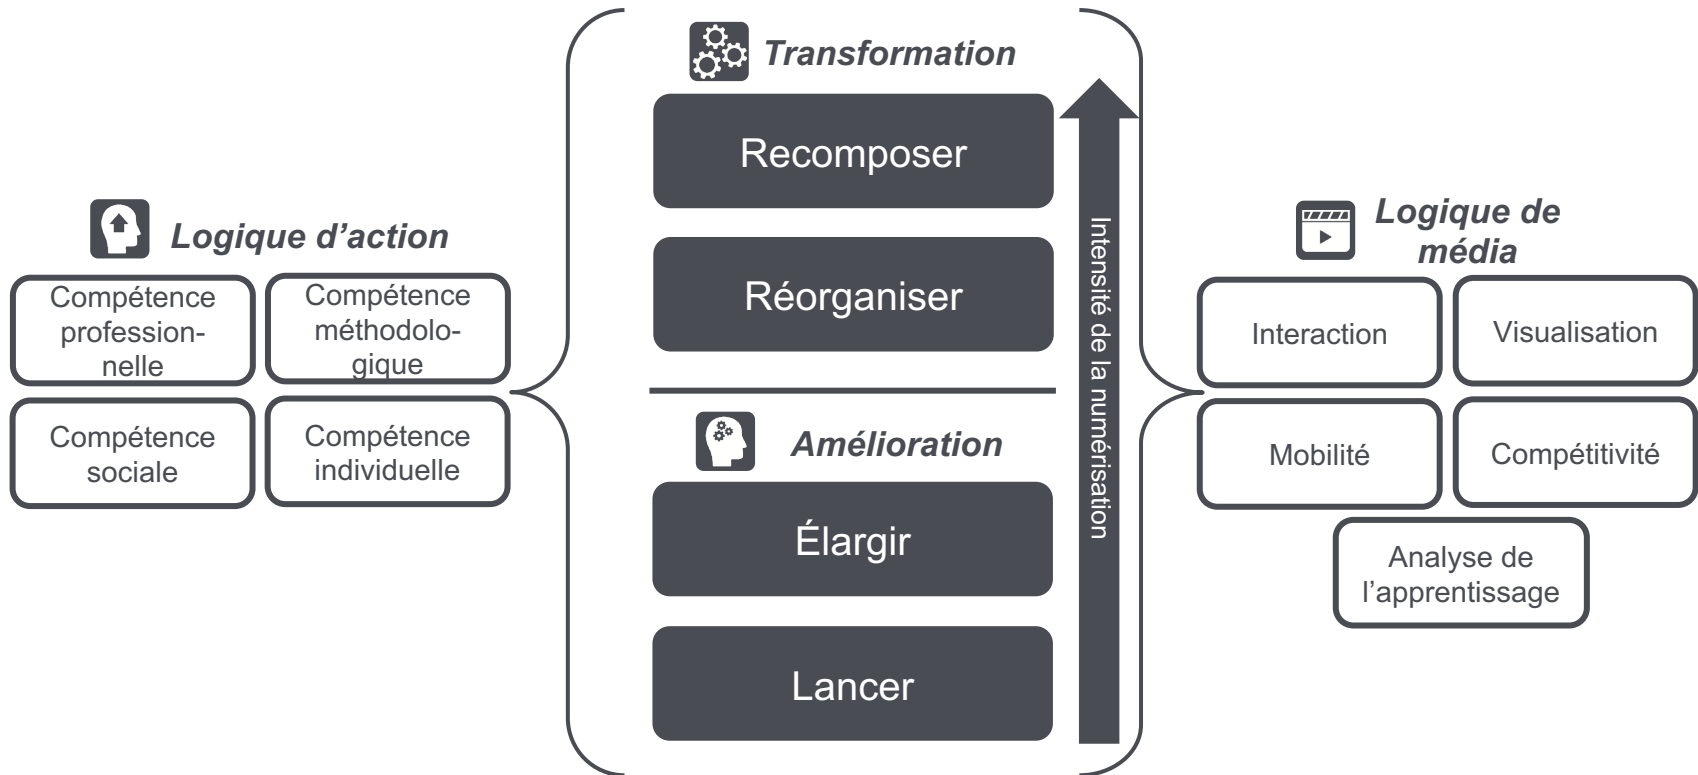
Logique d’action

Compétence professionnelle

Compétence méthodologique

Compétence sociale

Compétence individuelle

Transformation

Recomposer

Réorganiser

Amélioration

Élargir

Lancer

Intensité de la numérisation

Logique de média

Interaction

Visualisation

Mobilité

Compétitivité

Analyse de l’apprentissage